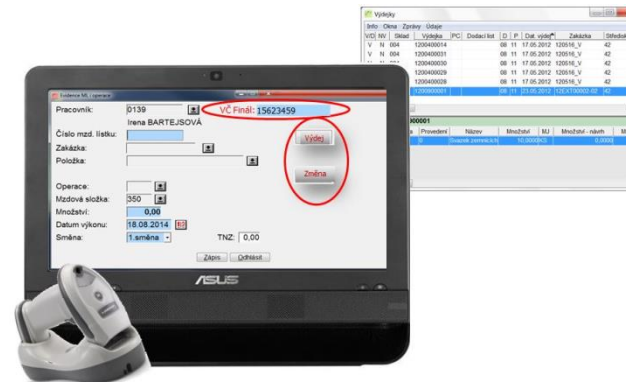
Výdejky

Info Okna Zprávy Údaje

| V/D | NV | Sklad | Výdejka | PC | Dodací list | D | P | Dat. výdeje | Zakázka | Středisko |
|---|---|---|---|---|---|---|---|---|---|---|
| V | N | 004 | 1200400014 | | | 08 | 11 | 17.05.2012 | 120516_V | 42 |
| V | N | 004 | 1200400031 | | | 08 | 11 | 17.05.2012 | 120516_V | 42 |
| | | | 1200400030 | | | 08 | 11 | 17.05.2012 | 120516_V | 42 |
| | | | 1200400029 | | | 08 | 11 | 17.05.2012 | 120516_V | 42 |
| | | | 1200400028 | | | 08 | 11 | 17.05.2012 | 120516_V | 42 |
| | | | 1200800001 | | | 08 | 11 | 23.05.2012 | 12EXT00002-02 | 42 |

000001

| | Provedení | Název | Množství | MJ | Množství - návrh | M |
|---|---|---|---|---|---|---|
| | S | Svazek zemnicích | 10,0000 | KS | 0,0000 | |

Evidence ML operace

Pracovník: 0139

Irena BARTEJSOVÁ

VČ Finál: 15623459

Číslo mzd. lístku:

Zakázka:

Položka:

Výdej

Změna

Operace:

Mzdová složka: 350

Množství: 0,00

Datum výkonu: 18.08.2014

Směna: 1.směna

TNZ: 0,00

Zápis

Odhlásit

ASUS